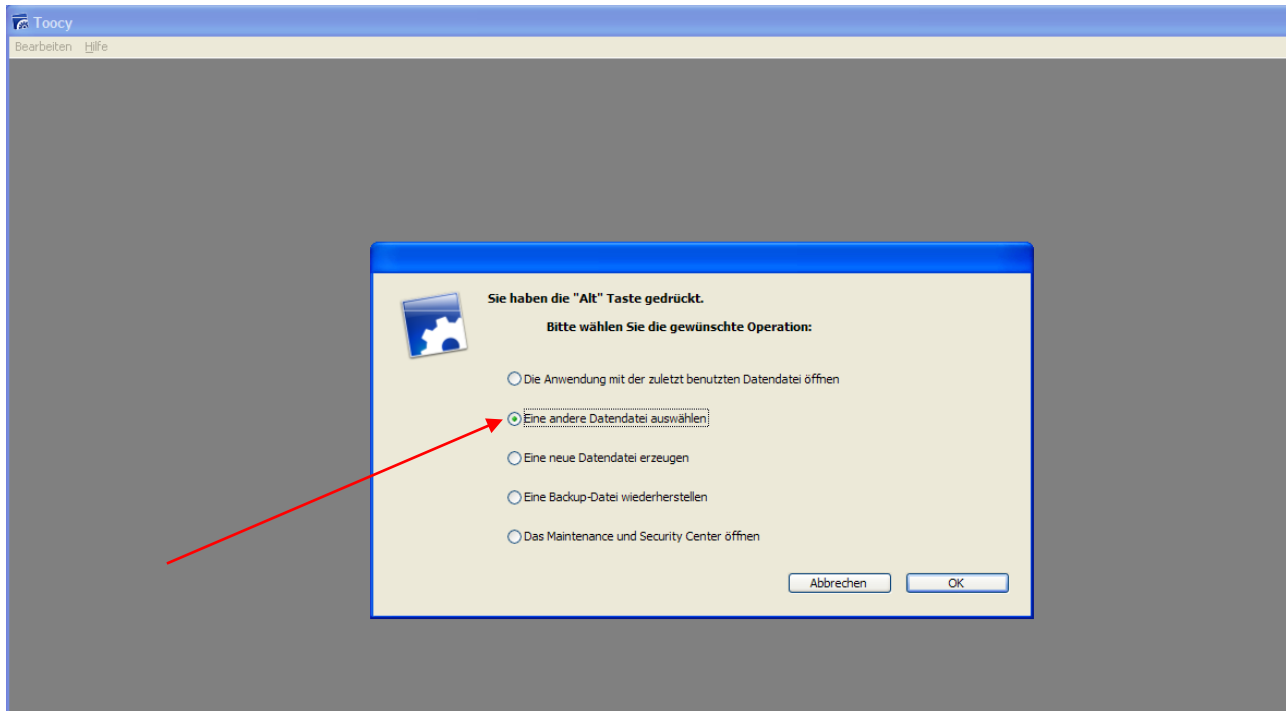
Toocy

Bearbeiten Hilfe

Sie haben die "Alt" Taste gedrückt.

Bitte wählen Sie die gewünschte Operation:

Die Anwendung mit der zuletzt benutzten Datendatei öffnen

Eine andere Datendatei auswählen

Eine neue Datendatei erzeugen

Eine Backup-Datei wiederherstellen

Das Maintenance und Security Center öffnen

Abbrechen OK